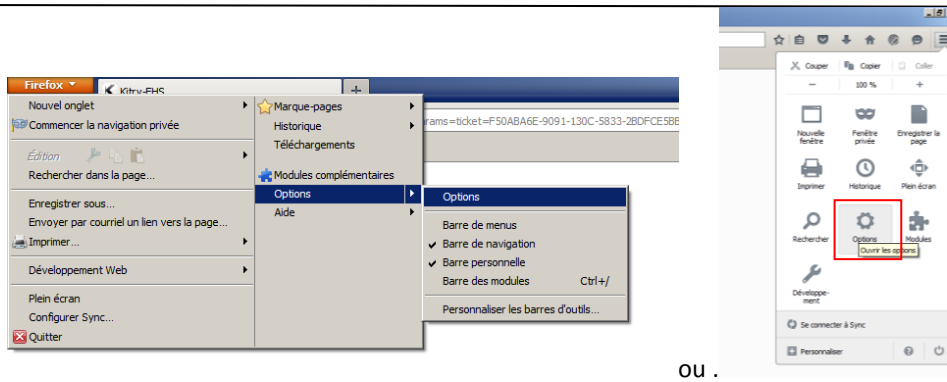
Firefox
Kitry-EHS
+
rams=ticket=F50ABA6E-9091-130C-5833-2BDFCE5BB

Nouvel onglet
Commencer la navigation privée
Édition
Rechercher dans la page...
Enregistrer sous...
Envoyer par courriel un lien vers la page...
Imprimer...
Développement Web
Plein écran
Configurer Sync...
Quitter

Marque-pages
Historique
Téléchargements
Modules complémentaires
Options
Aide

Options
Barre de menus
Barre de navigation
Barre personnelle
Barre des modules Ctrl+/
Personnaliser les barres d'outils...

ou .

Couper Copier Coller
- 100 % +
Nouvelle fenêtre
Fenêtre privée
Enregistrer la page
Imprimer
Historique
Plein écran
Rechercher
Options
Modules
Ouvrir les options
Développement
Se connecter à Sync
Personnaliser